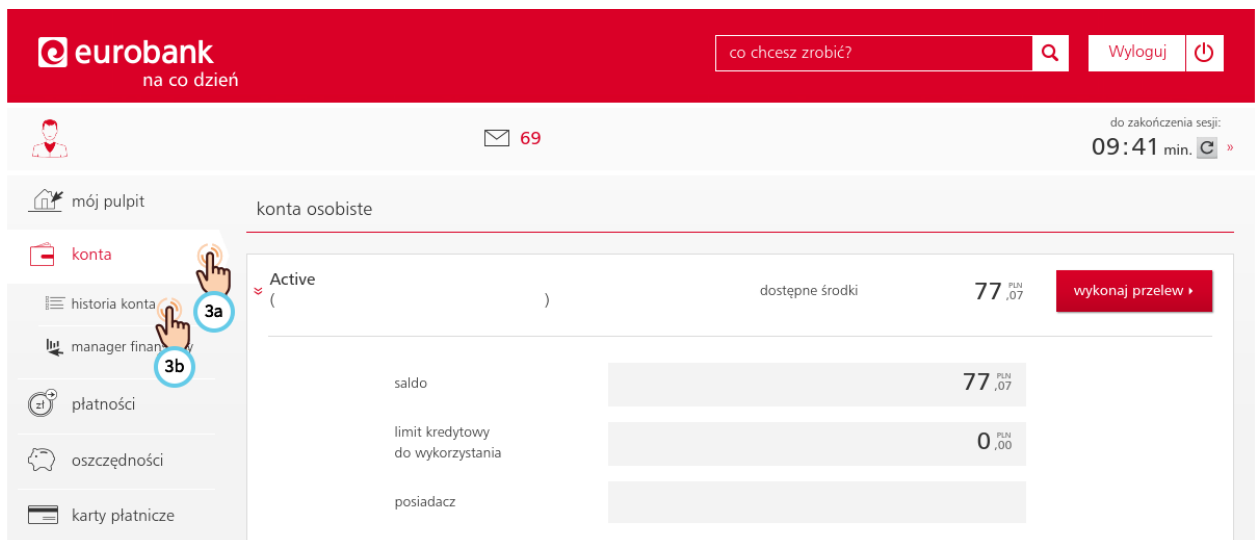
eurobank
na co dzień

co chcesz zrobić?

Wyloguj

69

do zakończenia sesji:
09:41 min.

mój pulpit

konta

historia konta

3a

manager finans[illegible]

3b

płatności

oszczędności

karty płatnicze

konta osobiste

Active
( )

dostępne środki

77 ,07 PLN

wykonaj przelew

saldo

77 ,07 PLN

limit kredytowy
do wykorzystania

0 ,00 PLN

posiadacz